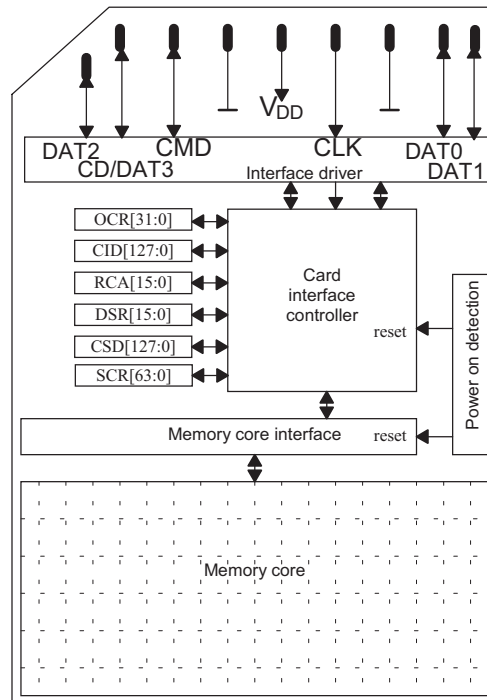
$V_{DD}$

DAT2
CD/DAT3
CMD
CLK
DAT0
DAT1

Interface driver

OCR[31:0]
CID[127:0]
RCA[15:0]
DSR[15:0]
CSD[127:0]
SCR[63:0]

Card interface controller

reset

Power on detection

Memory core interface

reset

Memory core